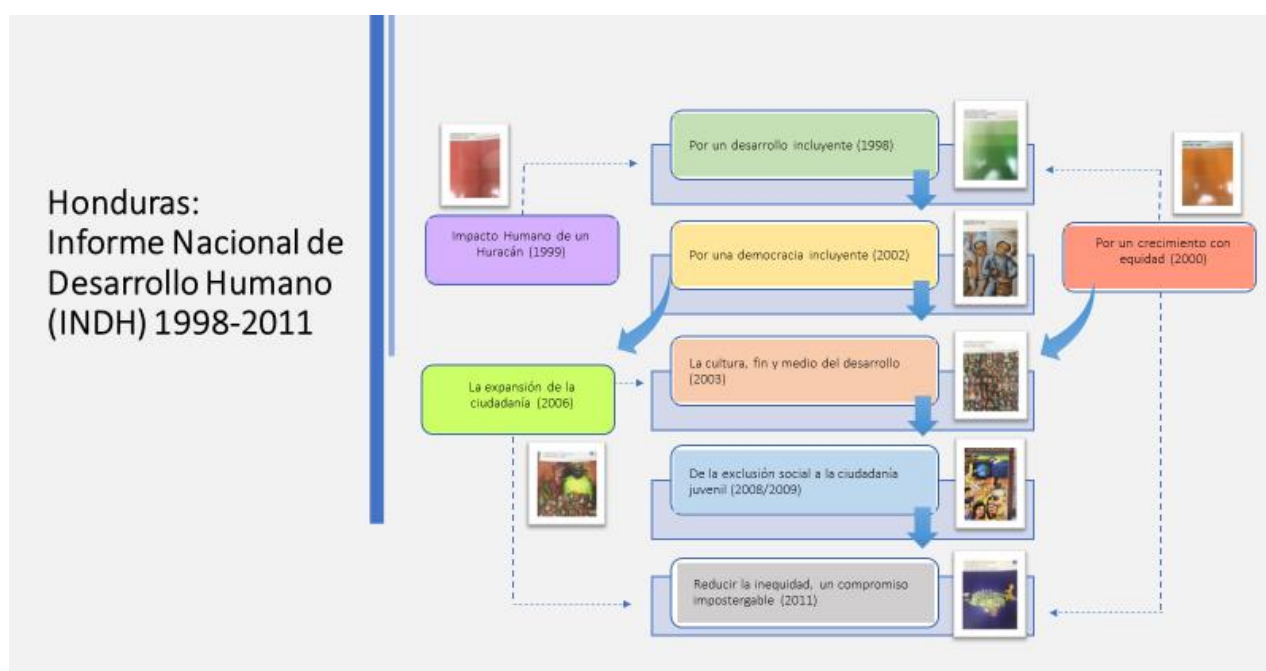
Honduras:
Informe Nacional de Desarrollo Humano (INDH) 1998-2011

Impacto Humano de un Huracán (1999)

Por un desarrollo incluyente (1998)

Por un crecimiento con equidad (2000)

Por una democracia incluyente (2002)

La expansión de la ciudadanía (2006)

La cultura, fin y medio del desarrollo (2003)

De la exclusión social a la ciudadanía juvenil (2008/2009)

Reducir la inequidad, un compromiso impostergable (2011)